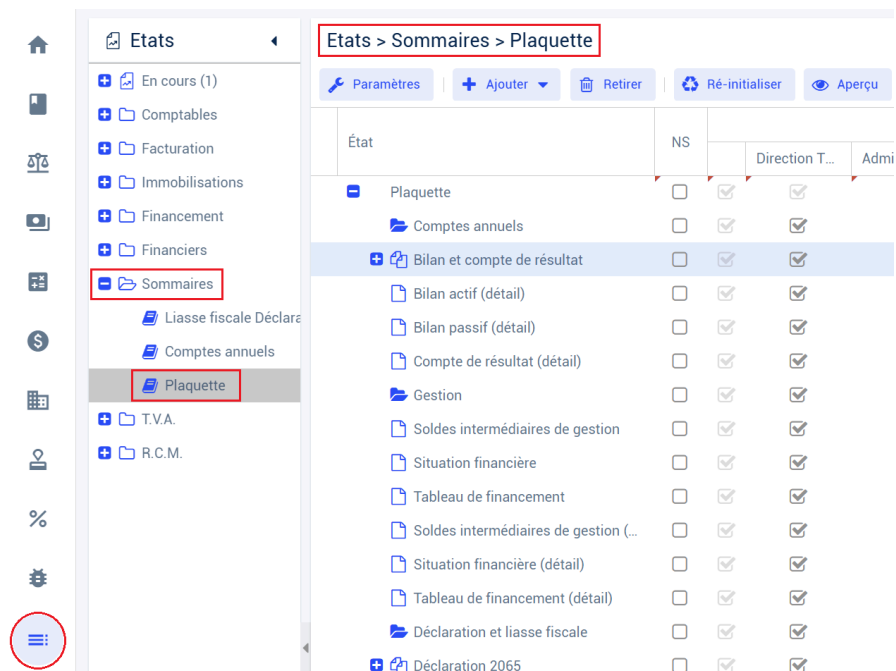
Etats

En cours (1)
Comptables
Facturation
Immobilisations
Financement
Financiers
Sommaires
Liasse fiscale Déclara
Comptes annuels
Plaquette
T.V.A.
R.C.M.

Etats > Sommaires > Plaquette

Paramètres | Ajouter | Retirer | Ré-initialiser | Aperçu

| État | NS | | Direction T... | Admi |
|---|---|---|---|---|
| Plaquette | | | | |
| Comptes annuels | | | | |
| Bilan et compte de résultat | | | | |
| Bilan actif (détail) | | | | |
| Bilan passif (détail) | | | | |
| Compte de résultat (détail) | | | | |
| Gestion | | | | |
| Soldes intermédiaires de gestion | | | | |
| Situation financière | | | | |
| Tableau de financement | | | | |
| Soldes intermédiaires de gestion (... | | | | |
| Situation financière (détail) | | | | |
| Tableau de financement (détail) | | | | |
| Déclaration et liasse fiscale | | | | |
| Déclaration 2065 | | | | |